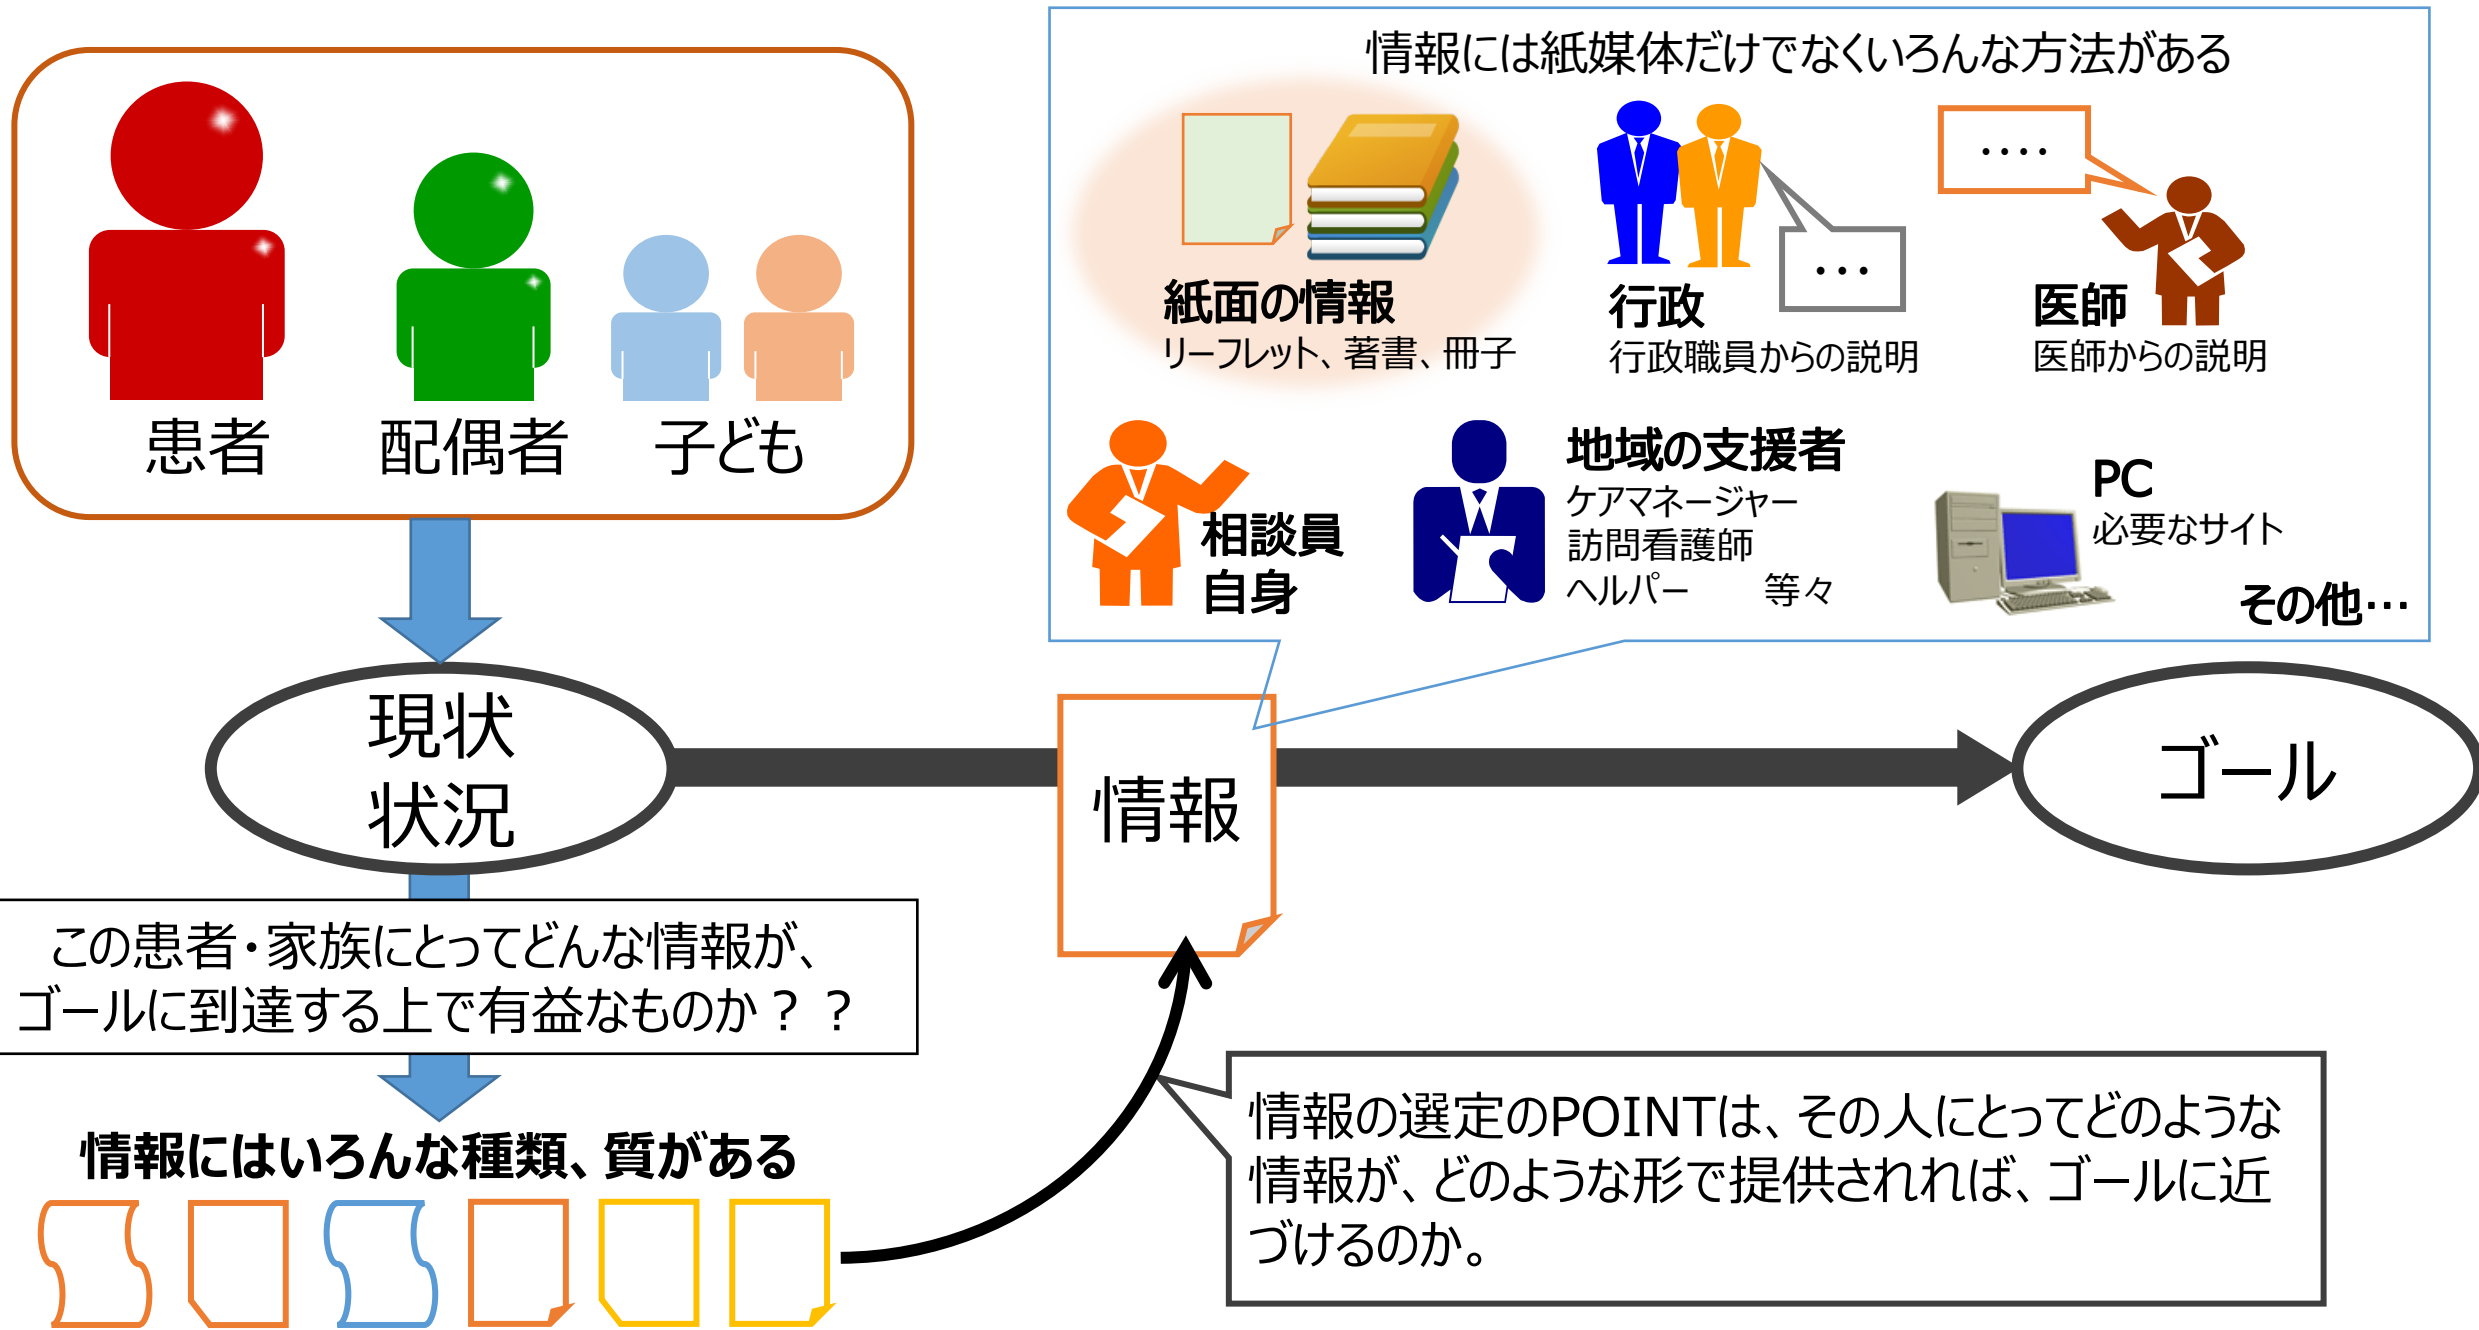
患者　配偶者　子ども

情報には紙媒体だけでなくいろんな方法がある

紙面の情報
リーフレット、著書、冊子

・・・

行政
行政職員からの説明

・・・・

医師
医師からの説明

相談員自身

地域の支援者
ケアマネージャー
訪問看護師
ヘルパー　等々

PC
必要なサイト

その他…

現状状況

情報

ゴール

この患者・家族にとってどんな情報が、ゴールに到達する上で有益なものか？？

情報にはいろんな種類、質がある

情報の選定のPOINTは、その人にとってどのような情報が、どのような形で提供されれば、ゴールに近づけるのか。